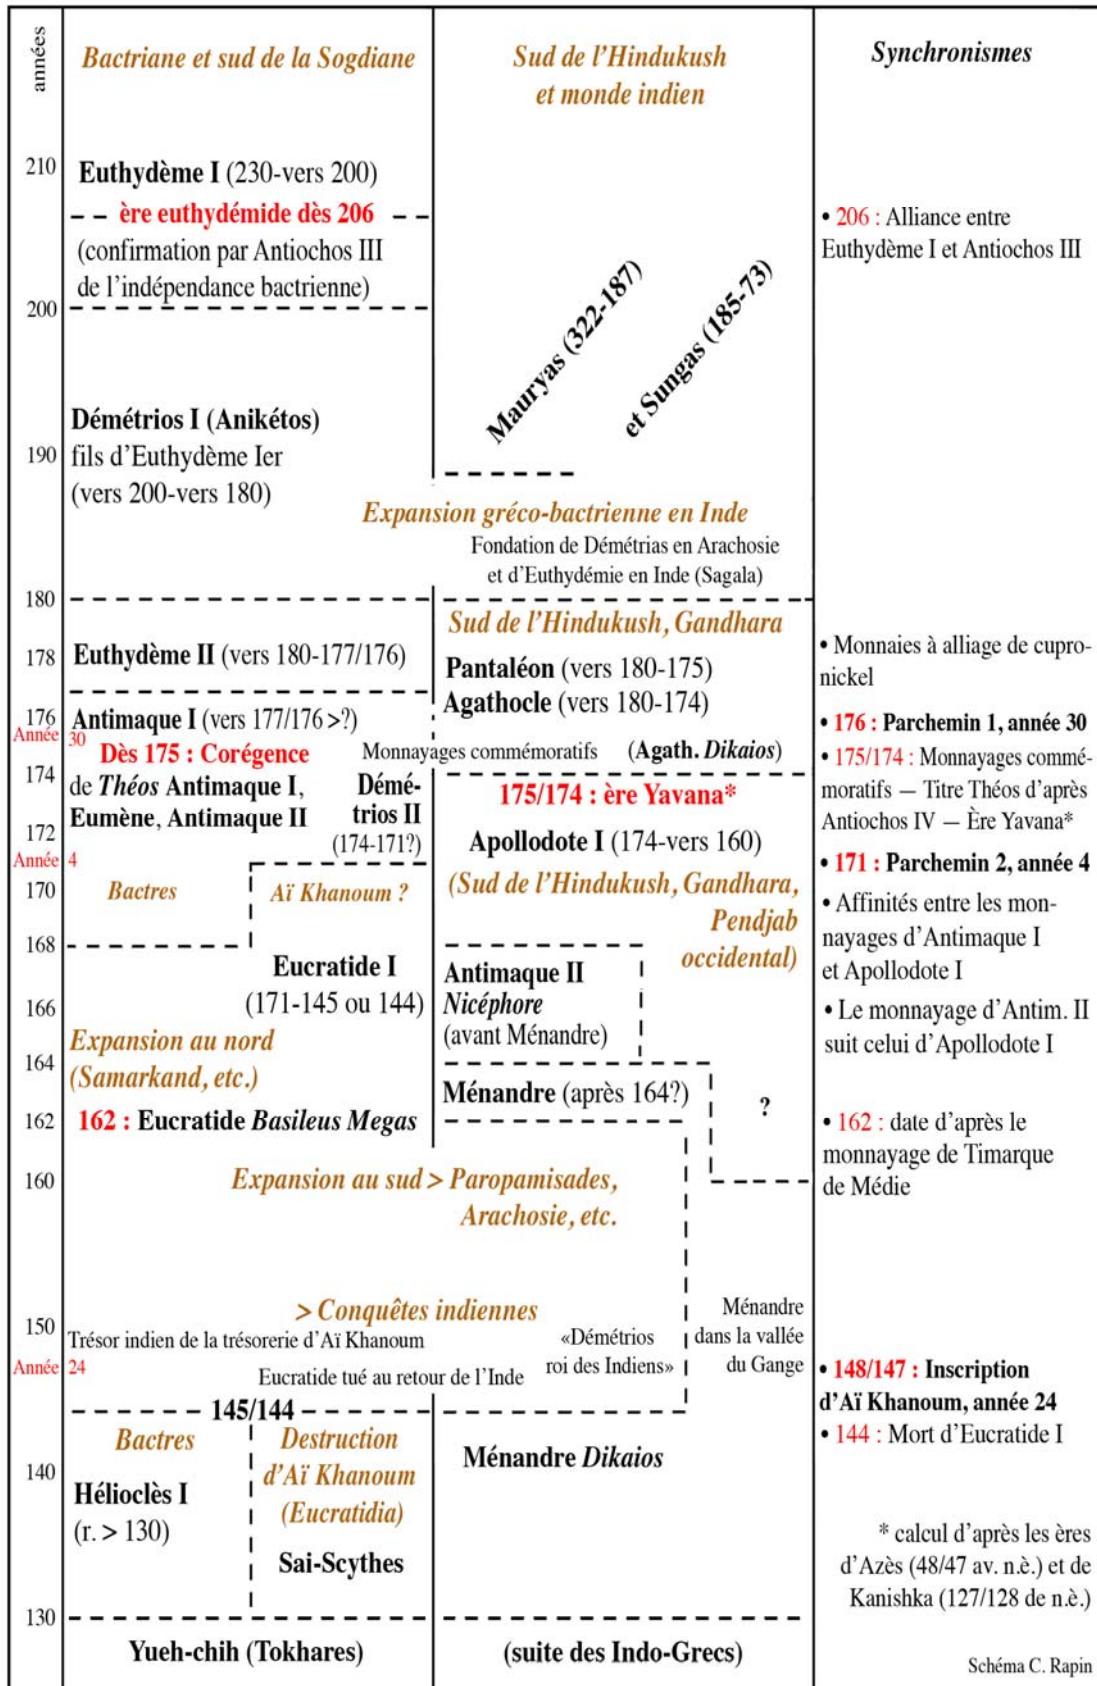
années

Bactriane et sud de la Sogdiane

Sud de l'Hindukush et monde indien

Synchronismes

210 Euthydème I (230-vers 200)

ère euthydémide dès 206

(confirmation par Antiochos III de l'indépendance bactrienne)

• 206 : Alliance entre Euthydème I et Antiochos III

200

Mauryas (322-187)

et Sungas (185-73)

Démétrios I (Anikétos) fils d'Euthydème Ier (vers 200-vers 180)

190

Expansion gréco-bactrienne en Inde

Fondation de Démétrias en Arachosie et d'Euthydémie en Inde (Sagala)

180

Sud de l'Hindukush, Gandhara

178 Euthydème II (vers 180-177/176)

Pantaléon (vers 180-175)

Agathocle (vers 180-174)

• Monnaies à alliage de cupro-nickel

176 Antimaque I (vers 177/176 >?)

Année 30

Dès 175 : Corégence

Monnayages commémoratifs (Agath. Dikaios)

• 176 : Parchemin 1, année 30

• 175/174 : Monnayages commémoratifs — Titre Théos d'après Antiochos IV — Ère Yavana*

174 de Théos Antimaque I, Eumène, Antimaque II

Démétrios II (174-171?)

175/174 : ère Yavana*

172

Apollodote I (174-vers 160)

Année 4

• 171 : Parchemin 2, année 4

170 Bactres

Aï Khanoum ?

(Sud de l'Hindukush, Gandhara, Pendjab occidental)

• Affinités entre les monnayages d'Antimaque I et Apollodote I

168

Eucratide I (171-145 ou 144)

Antimaque II Nicéphore (avant Ménandre)

166

• Le monnayage d'Antim. II suit celui d'Apollodote I

Expansion au nord (Samarkand, etc.)

164

Ménandre (après 164?)

?

162 162 : Eucratide Basileus Megas

• 162 : date d'après le monnayage de Timarque de Médie

160

Expansion au sud > Paropamisades, Arachosie, etc.

150

> Conquêtes indiennes

Trésor indien de la trésorerie d'Aï Khanoum

«Démétrios roi des Indiens»

Ménandre dans la vallée du Gange

Année 24

Eucratide tué au retour de l'Inde

• 148/147 : Inscription d'Aï Khanoum, année 24

145/144

• 144 : Mort d'Eucratide I

Bactres

Destruction d'Aï Khanoum (Eucratidia)

Ménandre Dikaios

140

Hélioclès I (r. > 130)

Sai-Scythes

* calcul d'après les ères d'Azès (48/47 av. n.è.) et de Kanishka (127/128 de n.è.)

130

Yueh-chih (Tokhares)

(suite des Indo-Grecs)

Schéma C. Rapin